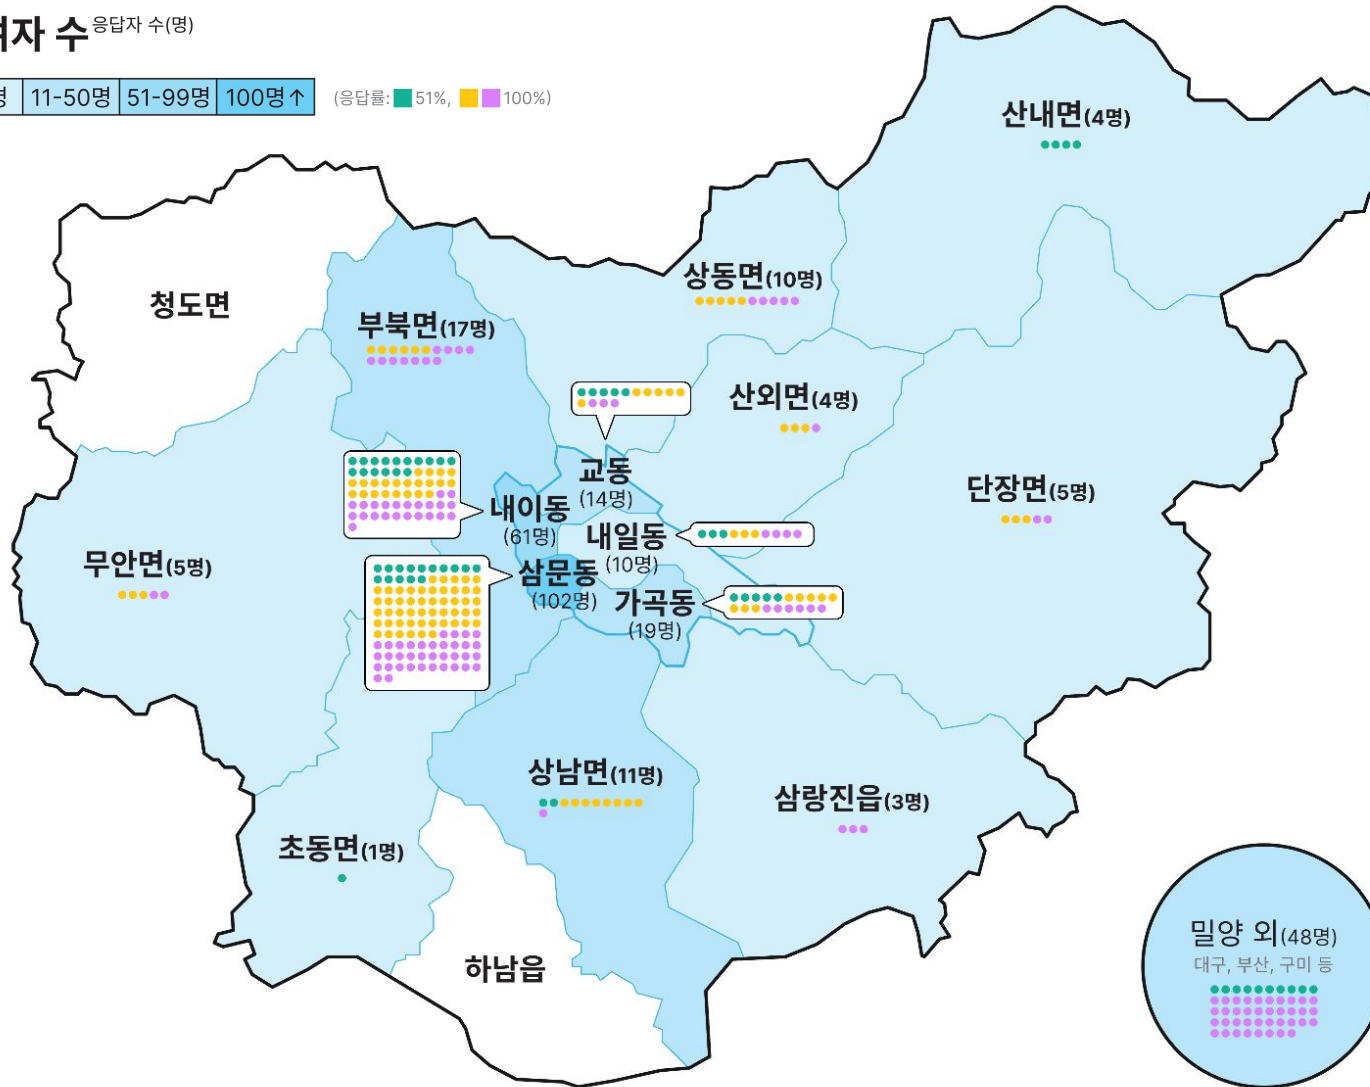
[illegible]자 수 응답자 수(명)

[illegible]명 | 11-50명 | 51-99명 | 100명↑ (응답률: 51%, 100%)

산내면(4명)

상동면(10명)

청도면

부북면(17명)

산외면(4명)

교동 (14명)

단장면(5명)

내이동 (61명)

내일동 (10명)

무안면(5명)

삼문동 (102명)

가곡동 (19명)

상남면(11명)

삼랑진읍(3명)

초동면(1명)

하남읍

밀양 외(48명)
대구, 부산, 구미 등